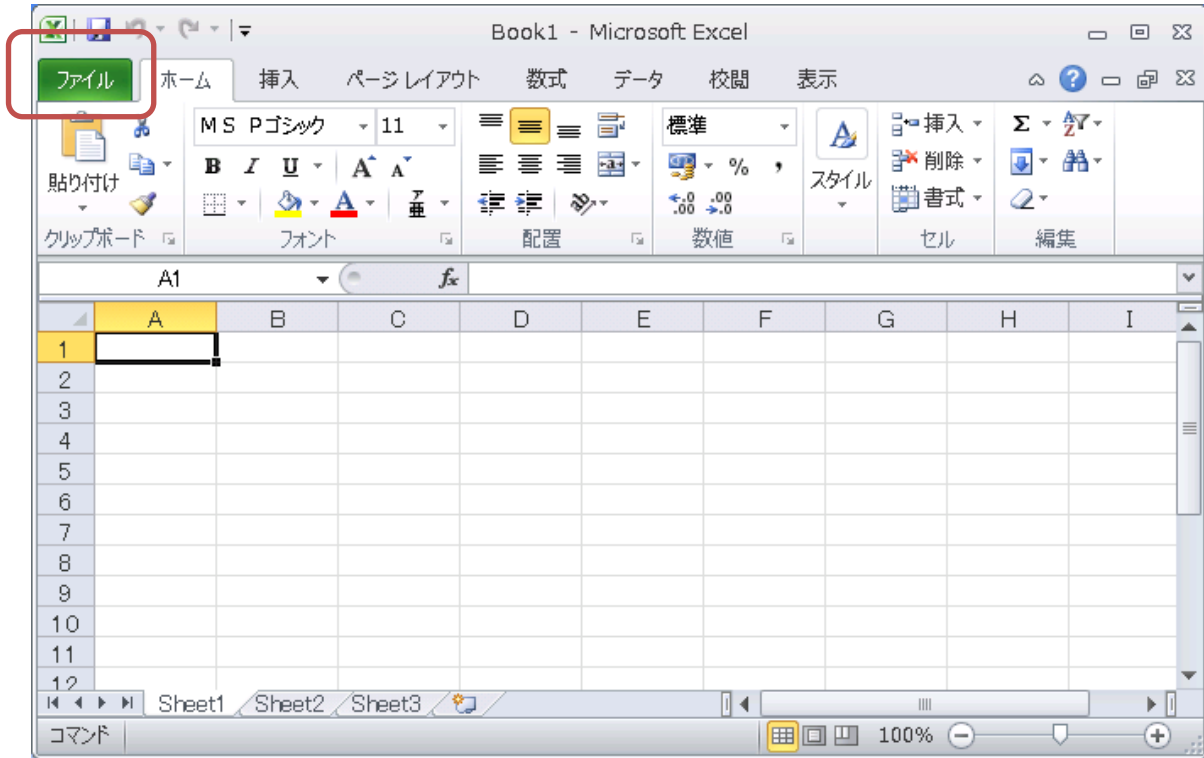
Book1 - Microsoft Excel

ファイル ホーム 挿入 ページ レイアウト 数式 データ 校閲 表示

貼り付け
MS Pゴシック 11
B I U A A
標準
% ,
.00 .0
スタイル
挿入
削除
書式
Σ
クリップボード フォント 配置 数値 セル 編集

A1 $f_x$

| | A | B | C | D | E | F | G | H | I |
|---|---|---|---|---|---|---|---|---|---|
| 1 | | | | | | | | | |
| 2 | | | | | | | | | |
| 3 | | | | | | | | | |
| 4 | | | | | | | | | |
| 5 | | | | | | | | | |
| 6 | | | | | | | | | |
| 7 | | | | | | | | | |
| 8 | | | | | | | | | |
| 9 | | | | | | | | | |
| 10 | | | | | | | | | |
| 11 | | | | | | | | | |
| 12 | | | | | | | | | |

Sheet1 Sheet2 Sheet3

コマンド 100%